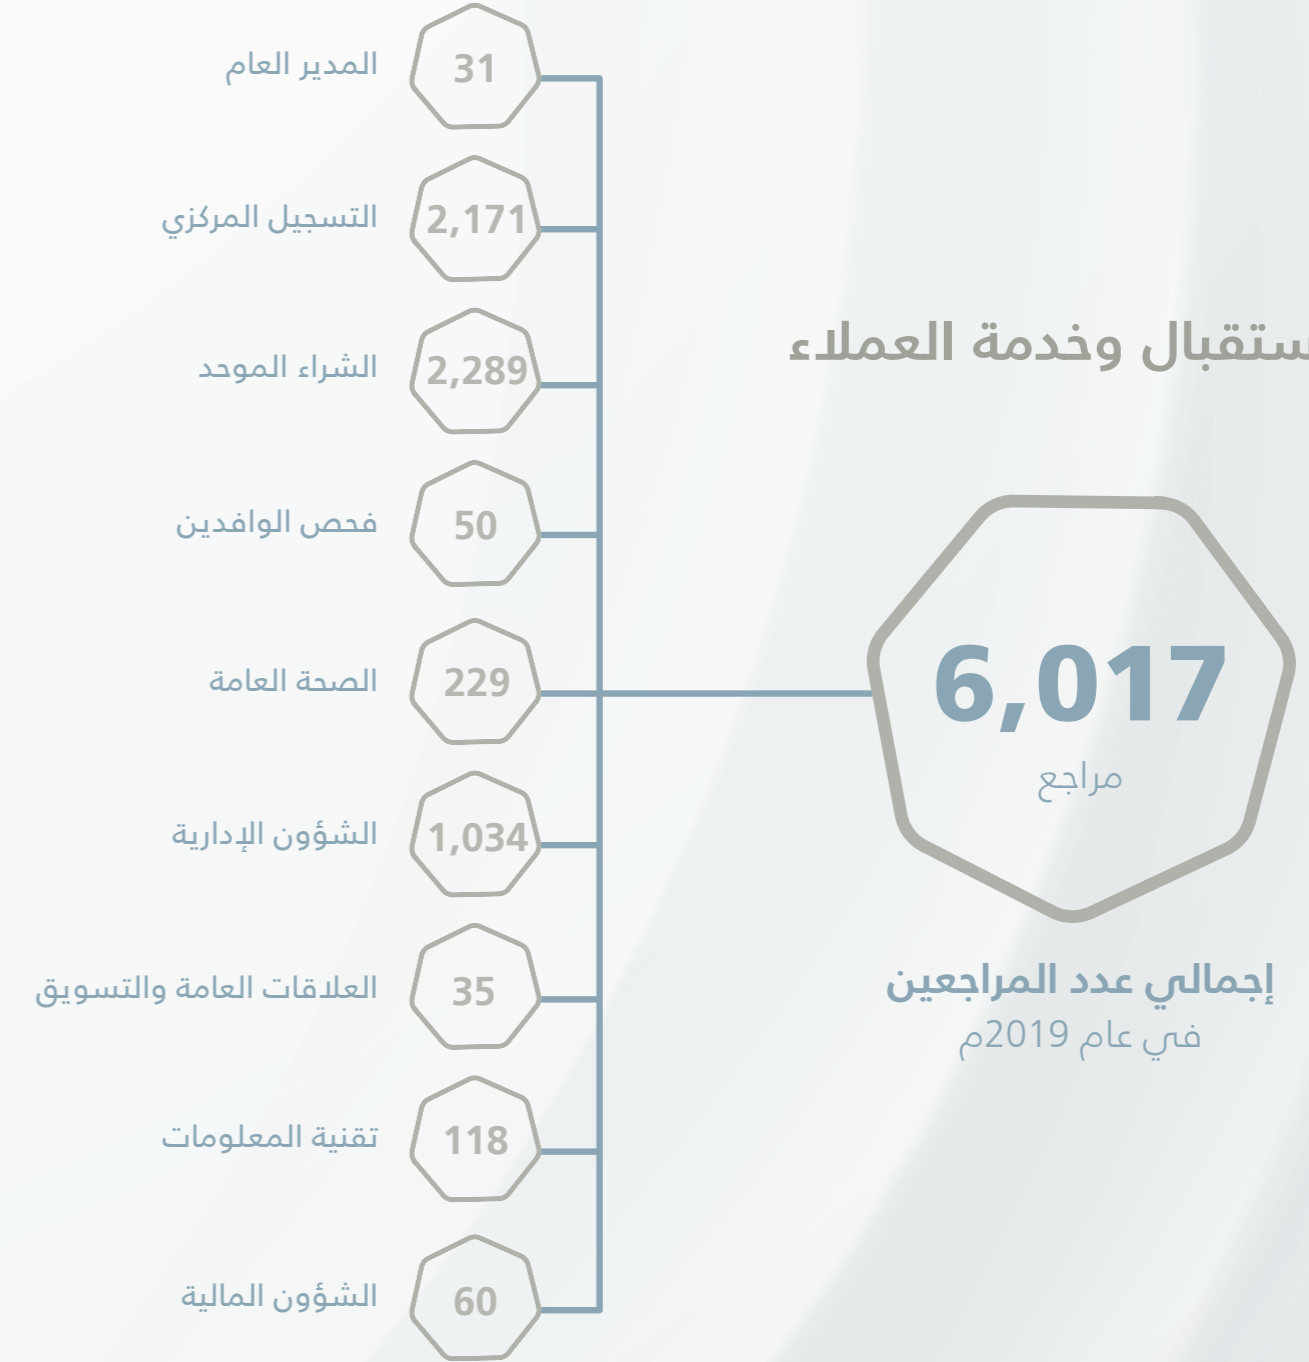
ستقبال وخدمة العملاء

6,017
مراجع

إجمالي عدد المراجعين
في عام 2019م

المدير العام 31
التسجيل المركزي 2,171
الشراء الموحد 2,289
فحص الوافدين 50
الصحة العامة 229
الشؤون الإدارية 1,034
العلاقات العامة والتسويق 35
تقنية المعلومات 118
الشؤون المالية 60